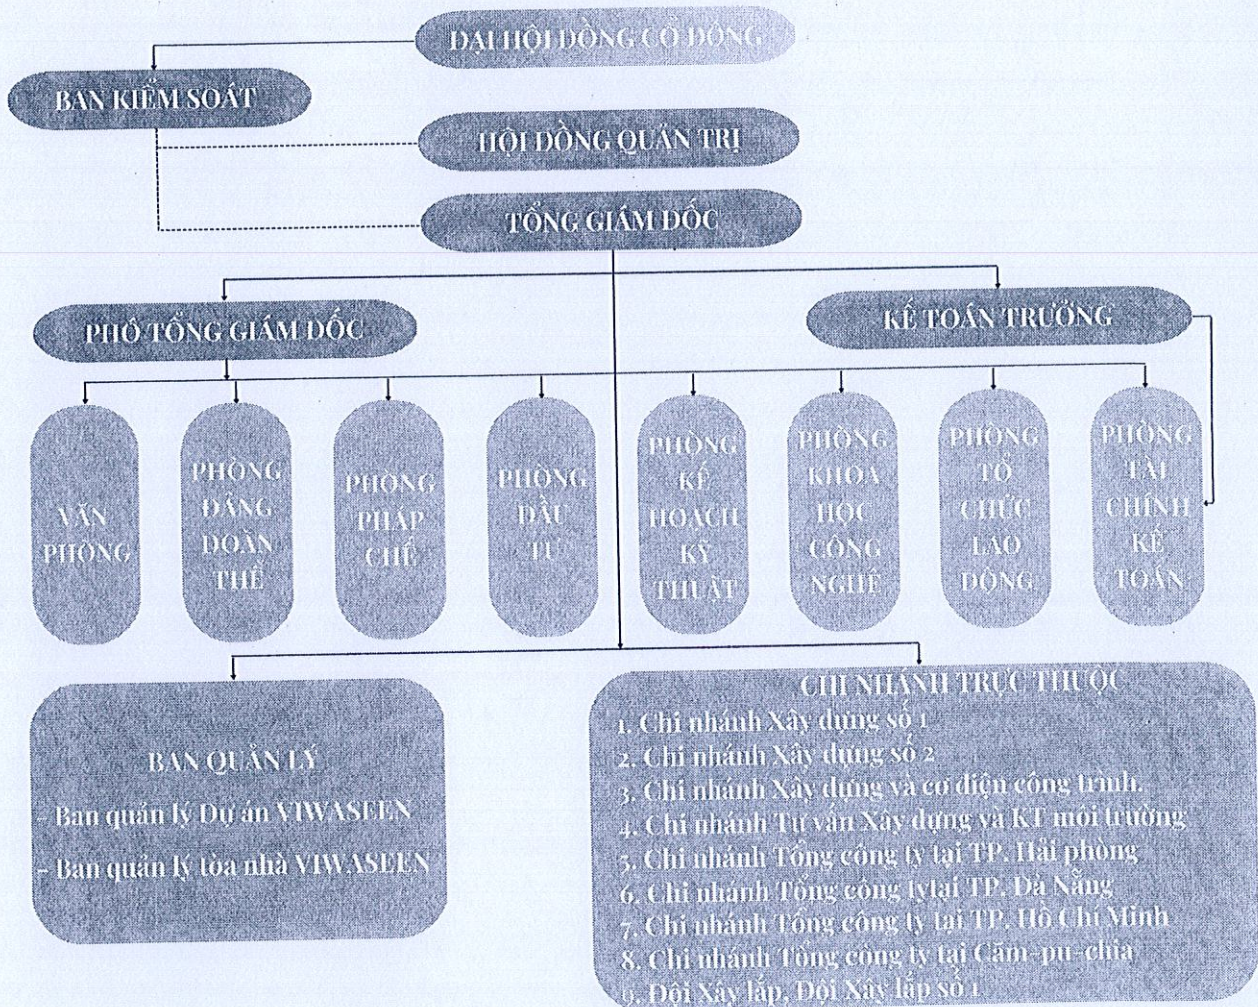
ĐẠI HỘI ĐỒNG CỔ ĐÔNG

BAN KIỂM SOÁT

HỘI ĐỒNG QUẢN TRỊ

TỔNG GIÁM ĐỐC

PHÓ TỔNG GIÁM ĐỐC

KẾ TOÁN TRƯỞNG

VĂN PHÒNG

PHÒNG ĐẢNG ĐOÀN THỂ

PHÒNG PHÁP CHẾ

PHÒNG ĐẦU TƯ

PHÒNG KẾ HOẠCH KỸ THUẬT

PHÒNG KHOA HỌC CÔNG NGHỆ

PHÒNG TỔ CHỨC LAO ĐỘNG

PHÒNG TÀI CHÍNH KẾ TOÁN

BAN QUẢN LÝ
- Ban quản lý Dự án VIWASEEN
- Ban quản lý tòa nhà VIWASEEN

CHI NHÁNH TRỰC THUỘC
1. Chi nhánh Xây dựng số 1
2. Chi nhánh Xây dựng số 2
3. Chi nhánh Xây dựng và cơ điện công trình
4. Chi nhánh Tư vấn Xây dựng và KT môi trường
5. Chi nhánh Tổng công ty tại TP. Hải phòng
6. Chi nhánh Tổng công tytại TP. Đà Nẵng
7. Chi nhánh Tổng công ty tại TP. Hồ Chí Minh
8. Chi nhánh Tổng công ty tại Căm-pu-chia
9. Đội Xây lắp, Đội Xây lắp số 1